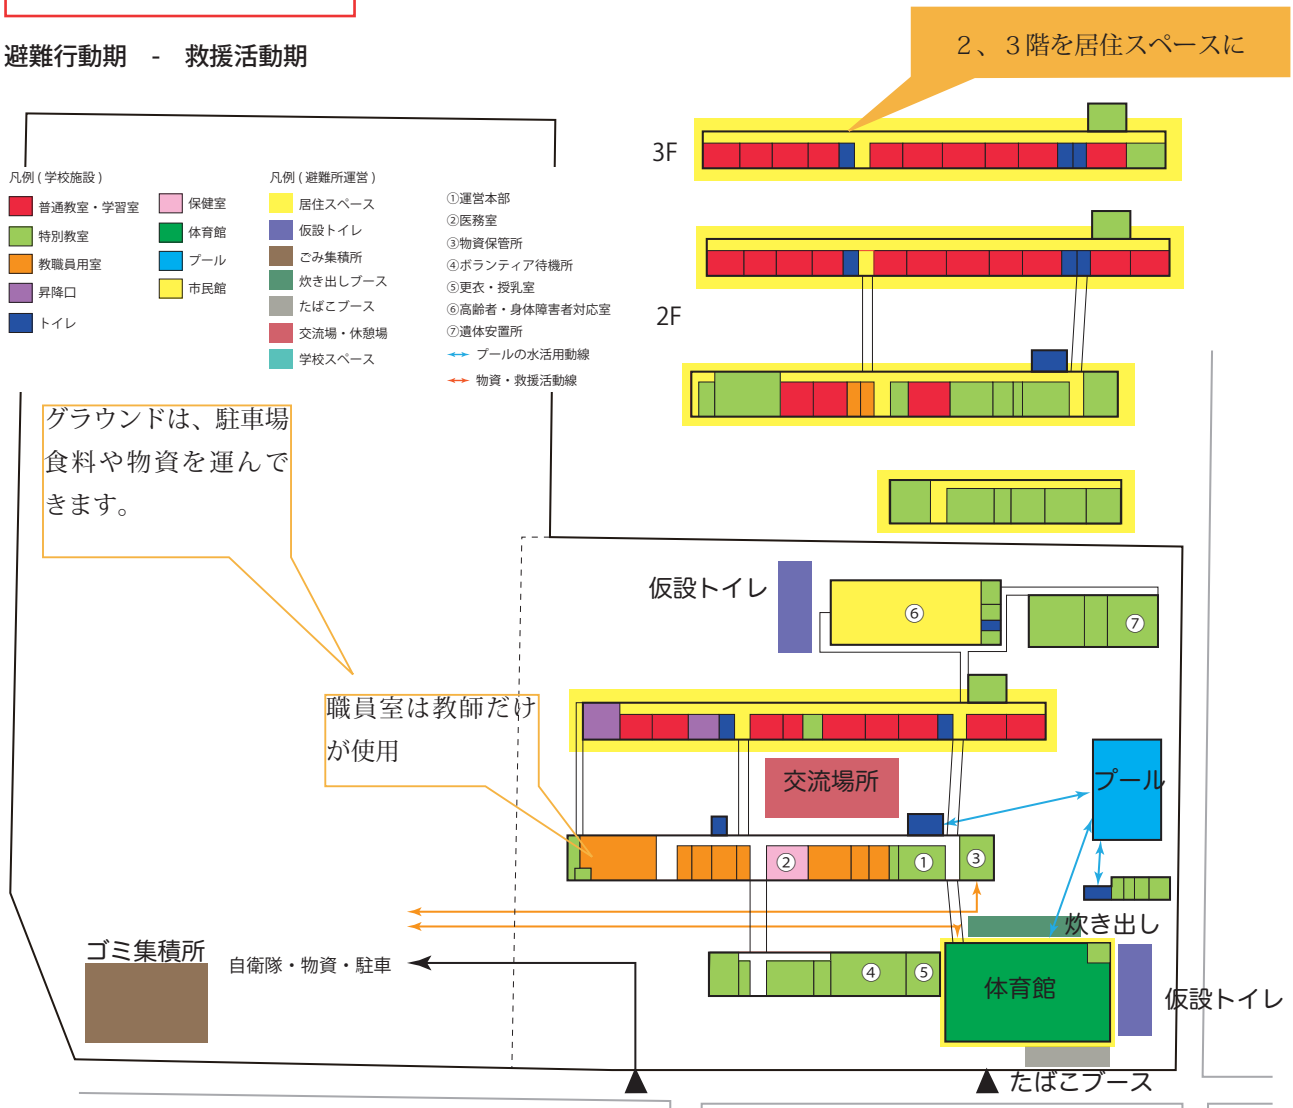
避難行動期 - 救援活動期

2、3階を居住スペースに

3F

2F

凡例（学校施設）
普通教室・学習室
特別教室
教職員用室
昇降口
トイレ
保健室
体育館
プール
市民館

凡例（避難所運営）
居住スペース
仮設トイレ
ごみ集積所
炊き出しブース
たばこブース
交流場・休憩場
学校スペース

①運営本部
②医務室
③物資保管所
④ボランティア待機所
⑤更衣・授乳室
⑥高齢者・身体障害者対応室
⑦遺体安置所
プールの水活用動線
物資・救援活動線

グラウンドは、駐車場食料や物資を運んできます。

仮設トイレ

⑥

⑦

職員室は教師だけが使用

交流場所

プール

②

①

③

炊き出し

ゴミ集積所

自衛隊・物資・駐車

④

⑤

体育館

仮設トイレ

たばこブース